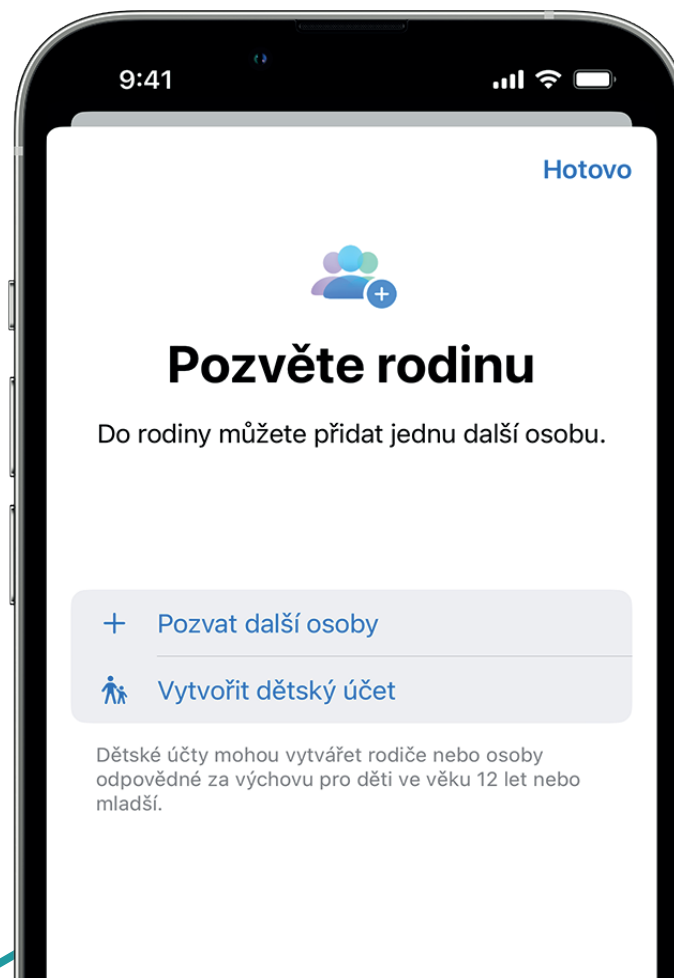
9:41

Hotovo

Pozvěte rodinu

Do rodiny můžete přidat jednu další osobu.

+ Pozvat další osoby

Vytvořit dětský účet

Dětské účty mohou vytvářet rodiče nebo osoby odpovědné za výchovu pro děti ve věku 12 let nebo mladší.